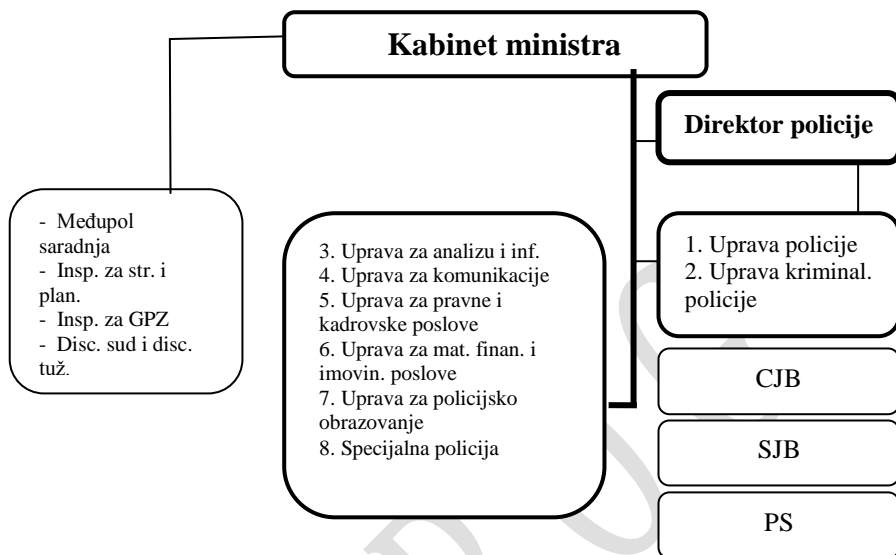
Kabinet ministra

Direktor policije

- Međupol saradnja
- Insp. za str. i plan.
- Insp. za GPZ
- Disc. sud i disc. tuž.

3. Uprava za analizu i inf.
4. Uprava za komunikacije
5. Uprava za pravne i kadrovske poslove
6. Uprava za mat. finan. i imovin. poslove
7. Uprava za policijsko obrazovanje
8. Specijalna policija

1. Uprava policije
2. Uprava kriminal. policije

CJB

SJB

PS